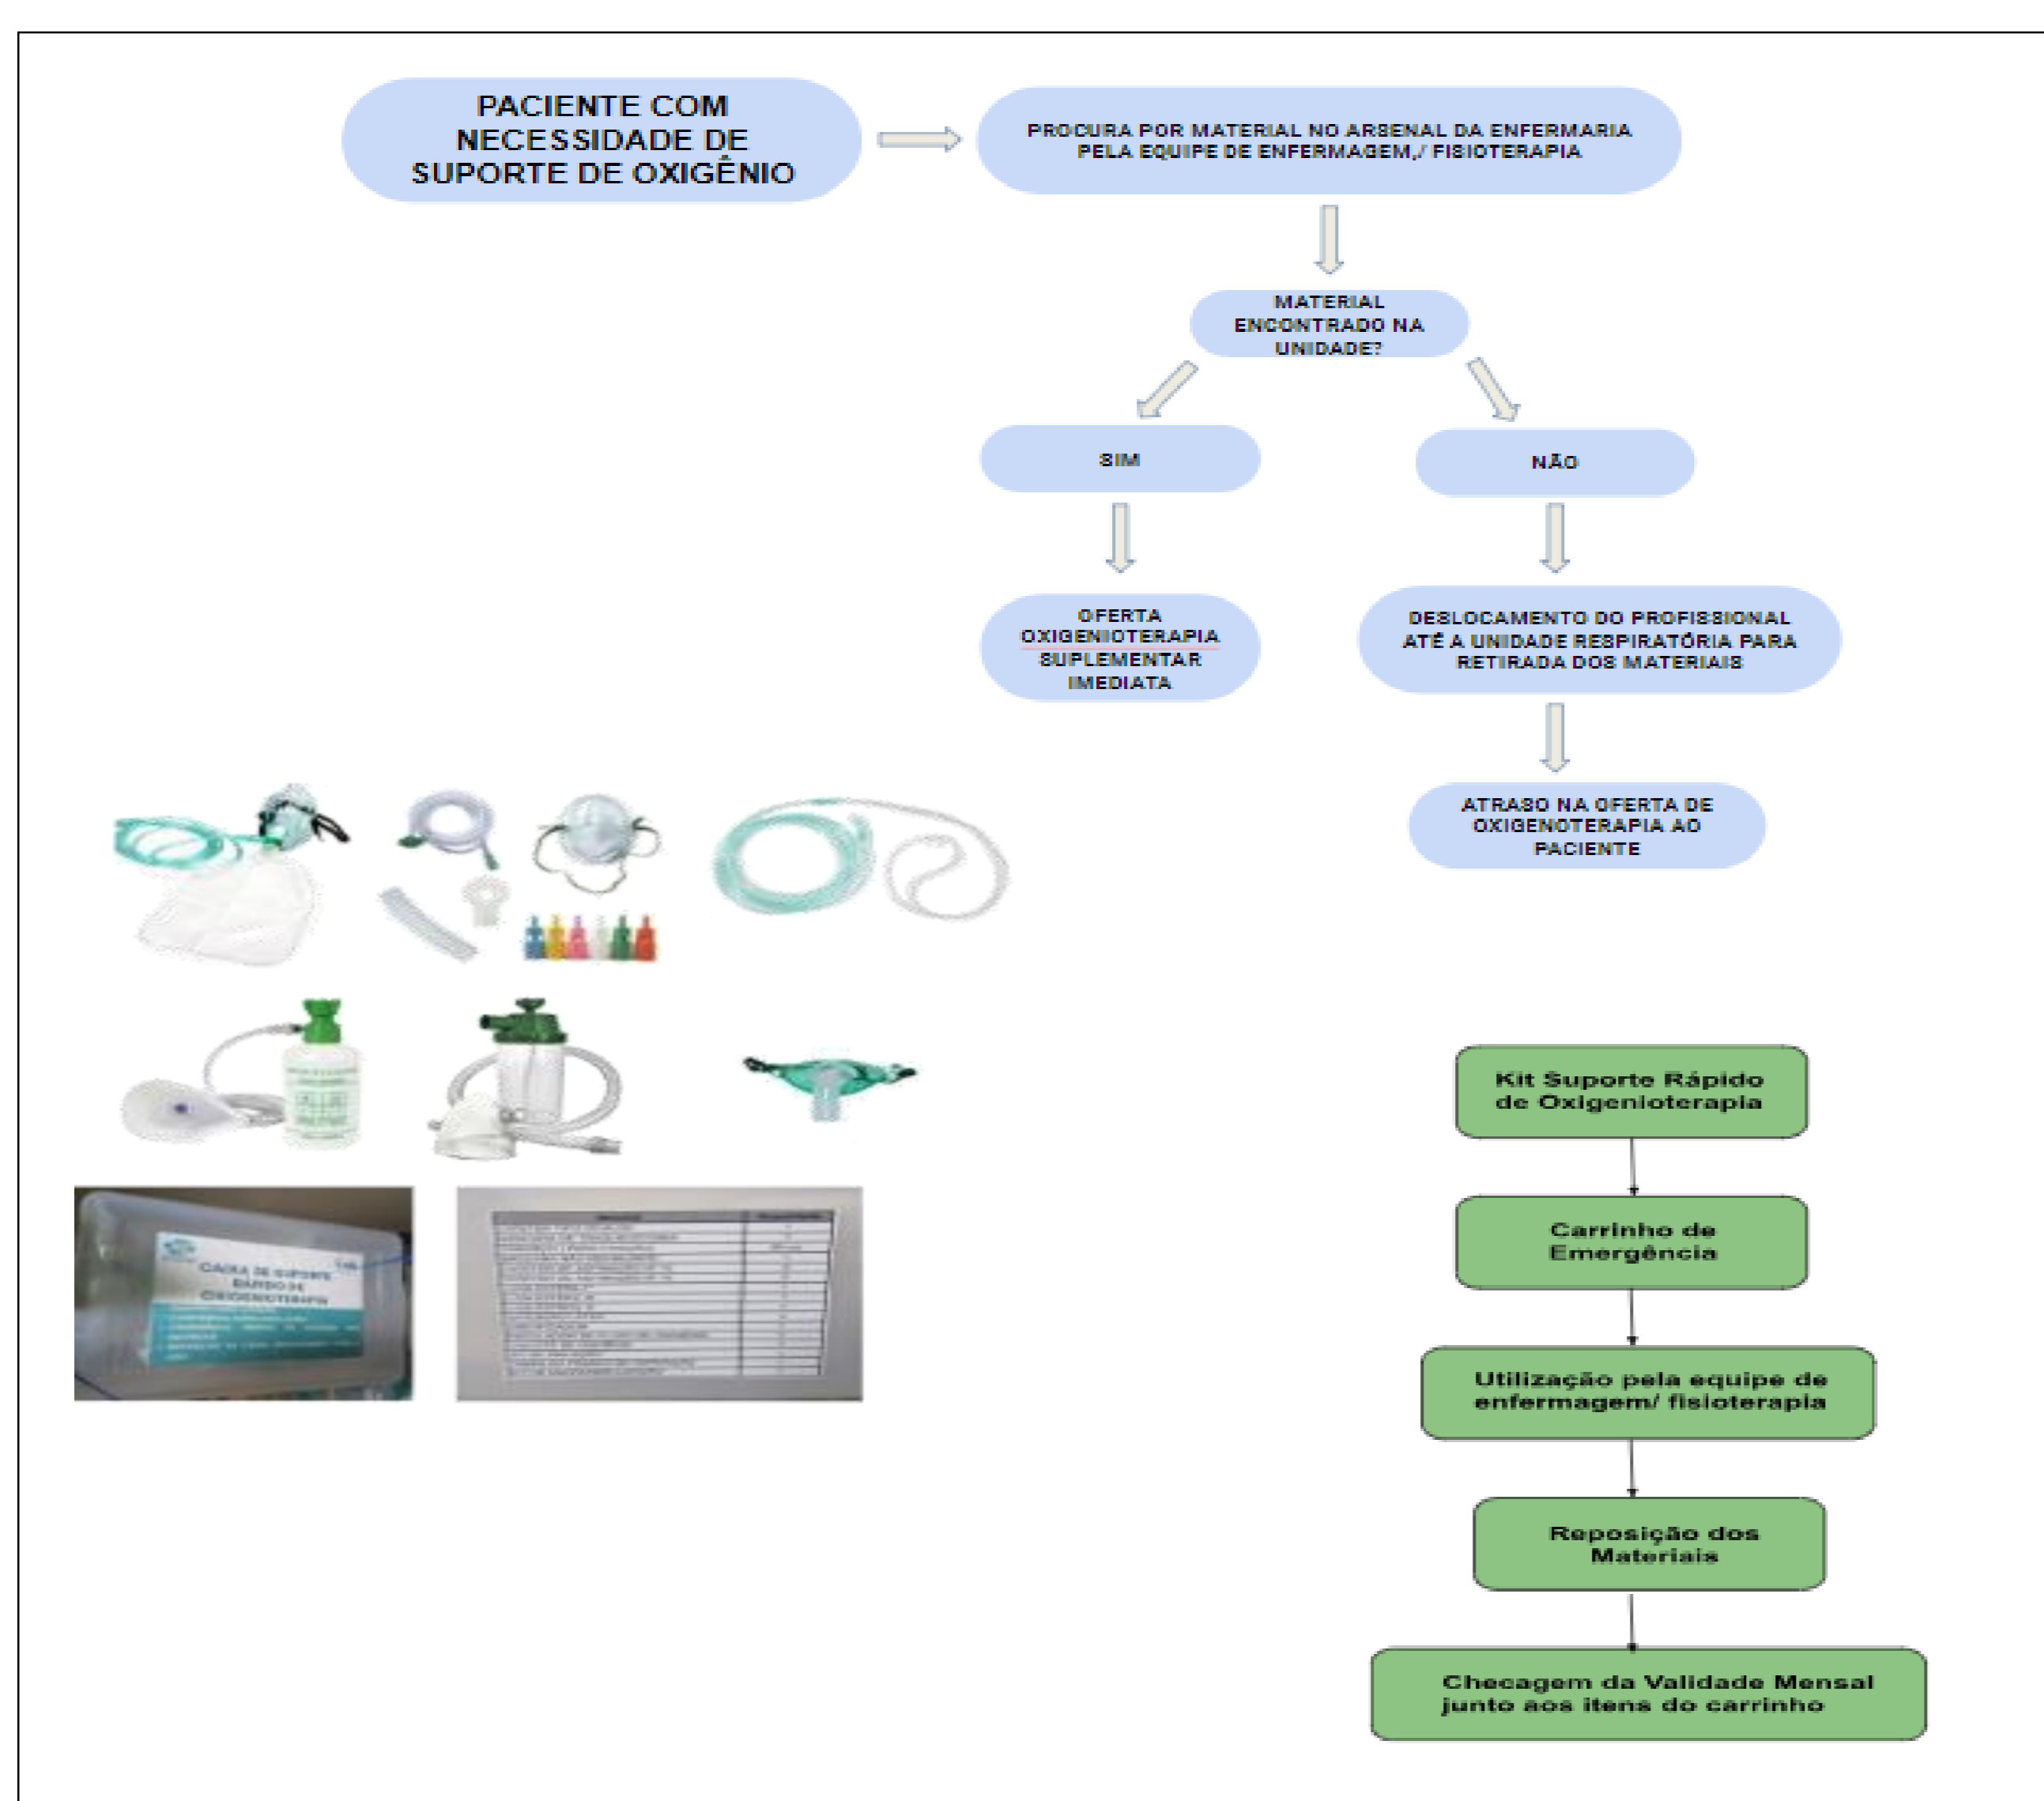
PACIENTE COM NECESSIDADE DE SUPORTE DE OXIGÊNIO

PROCURA POR MATERIAL NO ARSENAL DA ENFERMARIA PELA EQUIPE DE ENFERMAGEM,/ FISIOTERAPIA

MATERIAL ENCONTRADO NA UNIDADE?

SIM

NÃO

OFERTA OXIGENIOTERAPIA SUPLEMENTAR IMEDIATA

DESLOCAMENTO DO PROFISSIONAL ATÉ A UNIDADE RESPIRATÓRIA PARA RETIRADA DOS MATERIAIS

ATRASO NA OFERTA DE OXIGENOTERAPIA AO PACIENTE

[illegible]

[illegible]

Kit Suporte Rápido de Oxigenioterapia

Carrinho de Emergência

Utilização pela equipe de enfermagem/ fisioterapia

Reposição dos Materiais

Checagem da Validade Mensal junto aos itens do carrinho